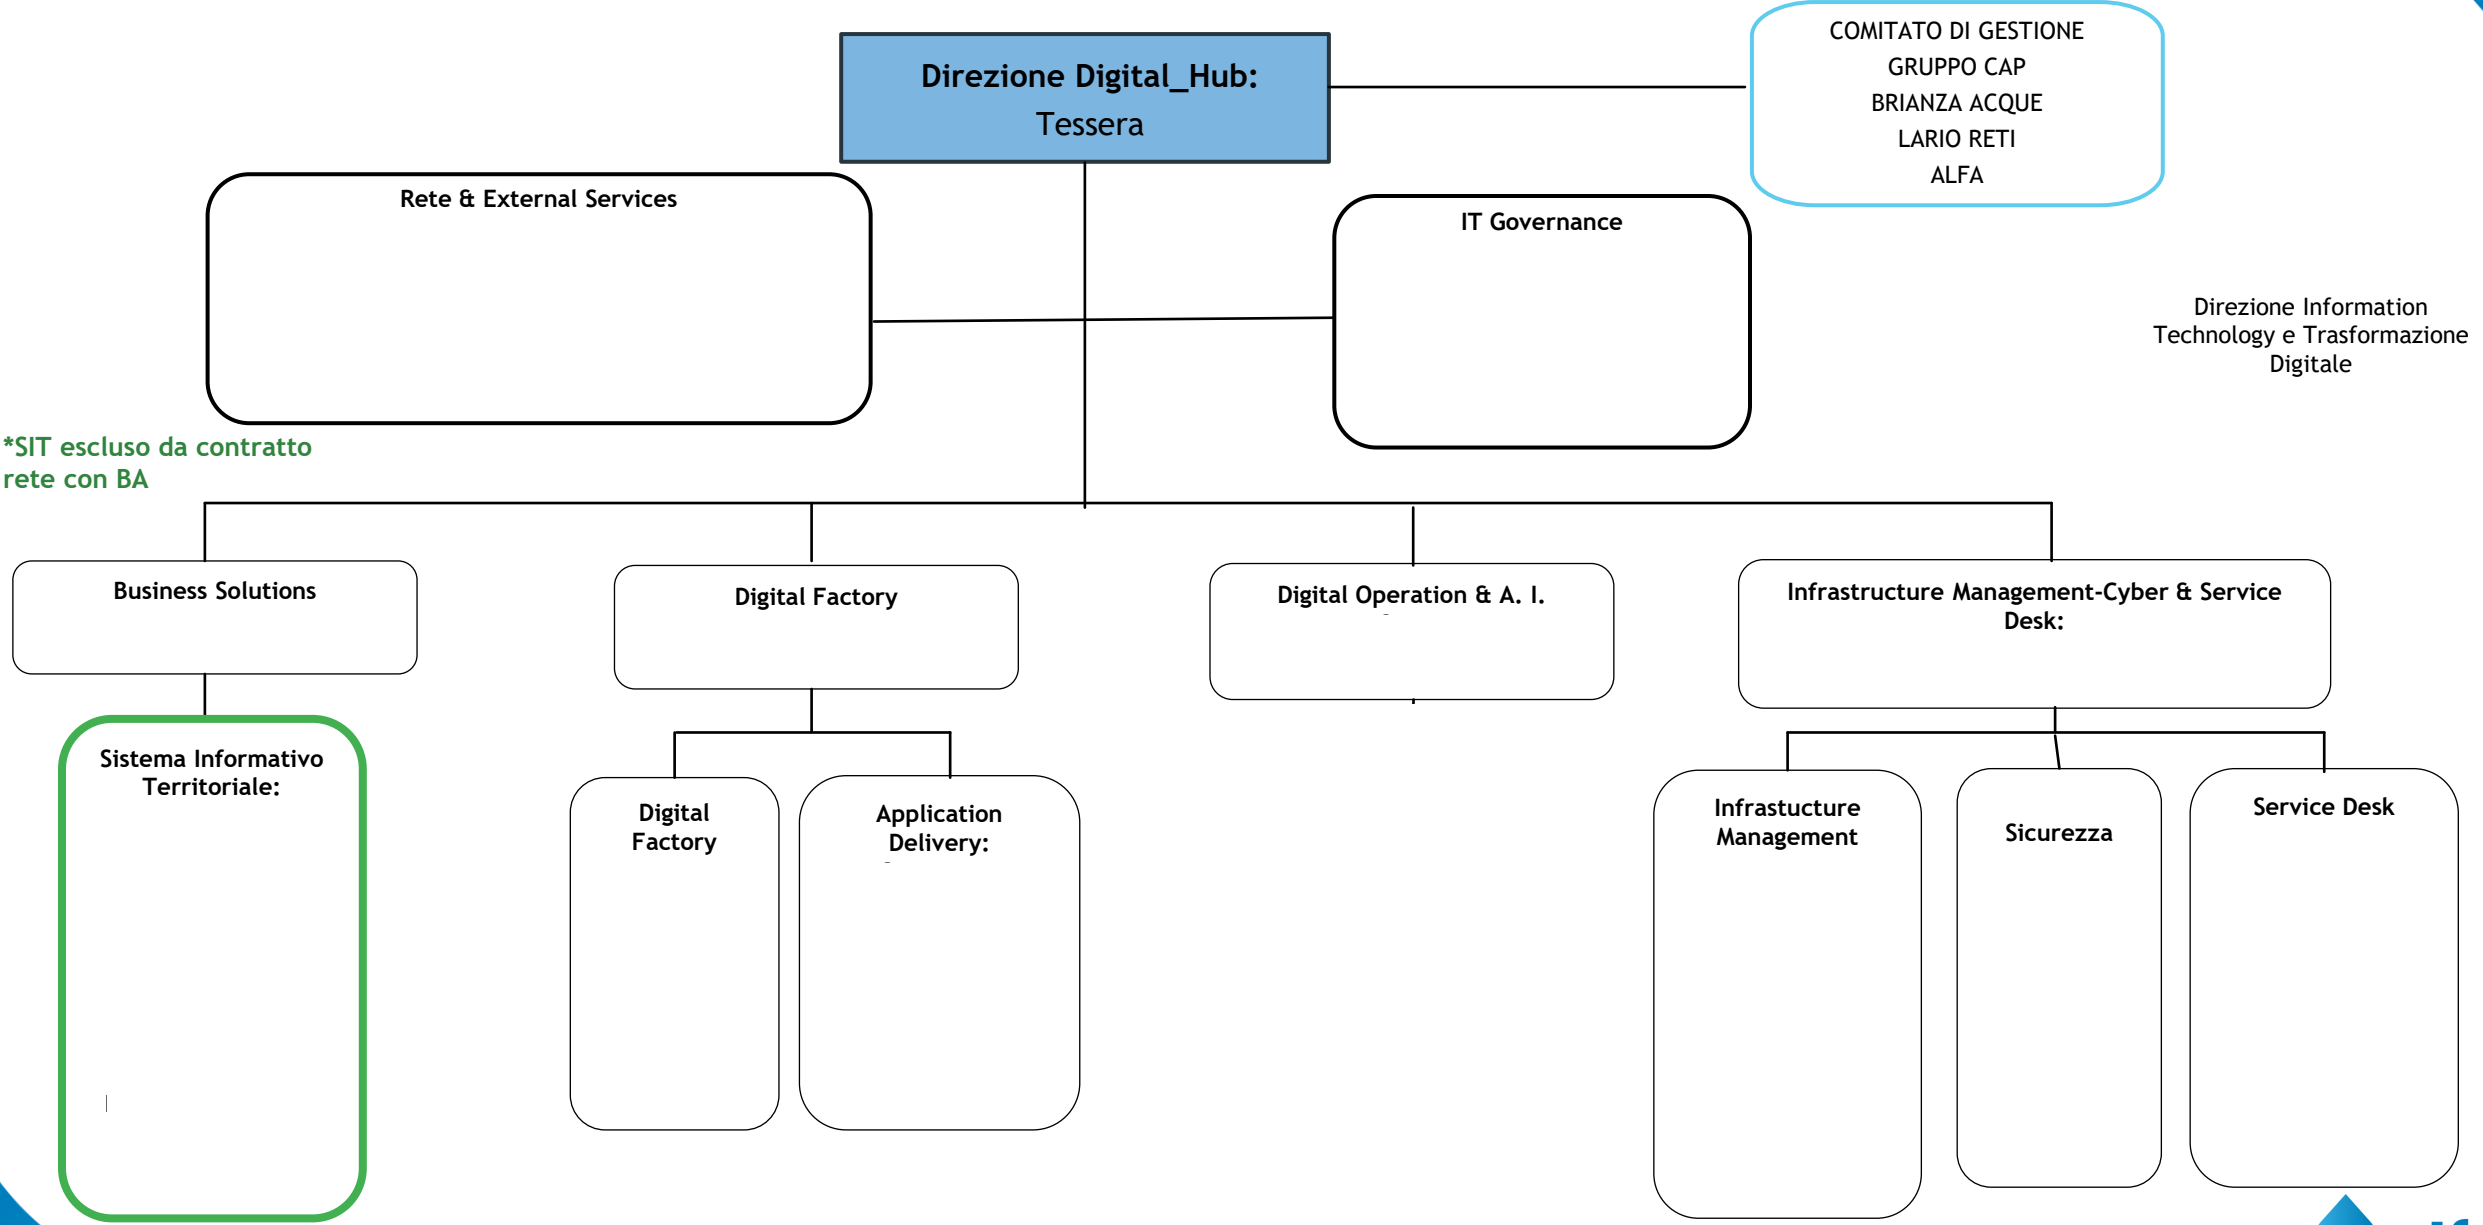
Direzione Digital_Hub:
Tessera

COMITATO DI GESTIONE
GRUPPO CAP
BRIANZA ACQUE
LARIO RETI
ALFA

Rete & External Services

IT Governance

Direzione Information Technology e Trasformazione Digitale

*SIT escluso da contratto rete con BA

Business Solutions

Digital Factory

Digital Operation & A. I.

Infrastructure Management-Cyber & Service Desk:

Sistema Informativo Territoriale:

Digital Factory

Application Delivery:

Infrastucture Management

Sicurezza

Service Desk